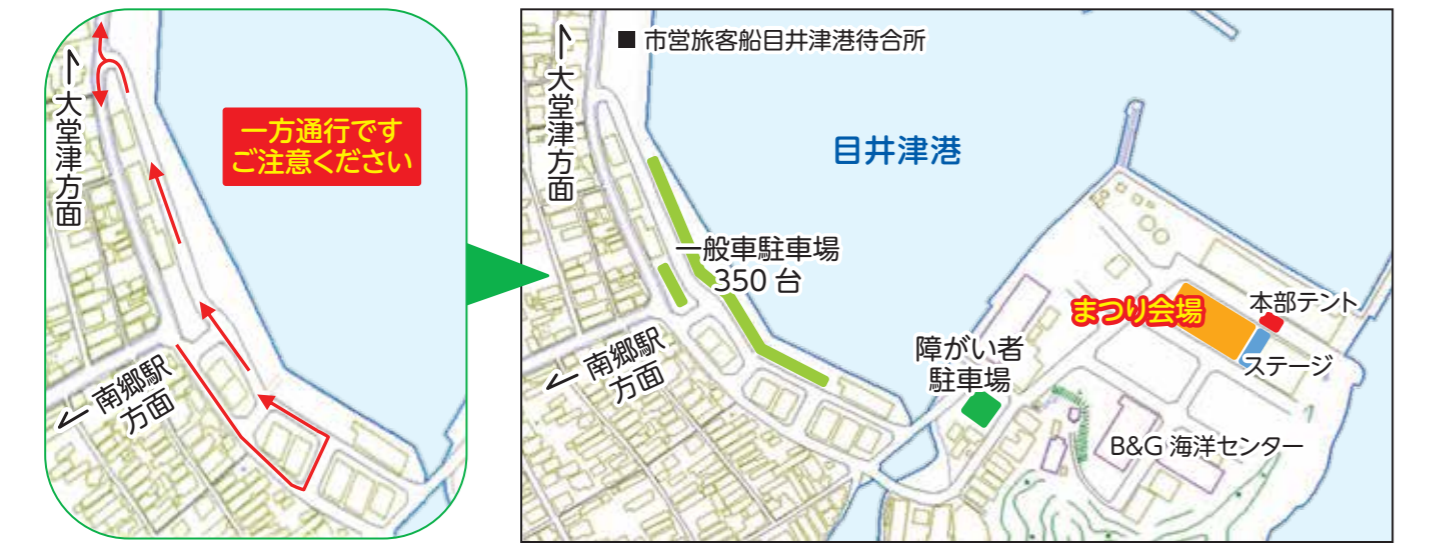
大堂津方面

一方通行です
ご注意ください

南郷駅方面

■ 市営旅客船目井津港待合所

大堂津方面

目井津港

一般車駐車場
350 台

まつり会場

本部テント

ステージ

障がい者
駐車場

南郷駅方面

B&G 海洋センター